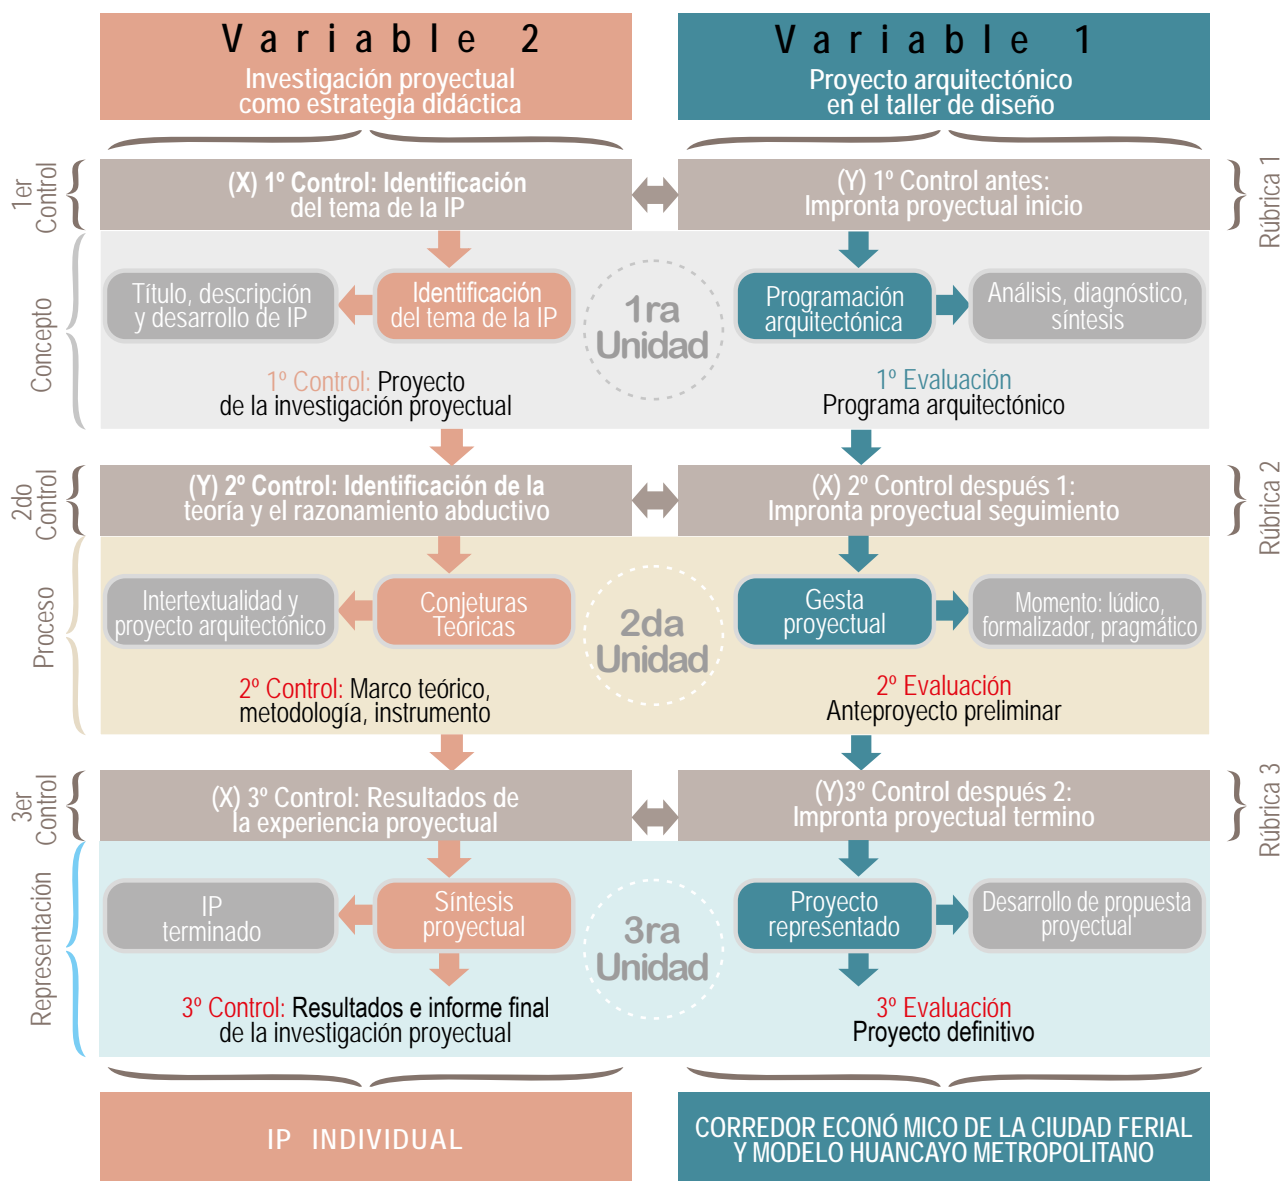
Variable 2
Investigación proyectual como estrategia didáctica

Variable 1
Proyecto arquitectónico en el taller de diseño

1er Control

(X) 1º Control: Identificación del tema de la IP

(Y) 1º Control antes: Impronta proyectual inicio

Rúbrica 1

Concepto

Título, descripción y desarrollo de IP

Identificación del tema de la IP

1ra Unidad

Programación arquitectónica

Análisis, diagnóstico, síntesis

1º Control: Proyecto de la investigación proyectual

1º Evaluación
Programa arquitectónico

2do Control

(Y) 2º Control: Identificación de la teoría y el razonamiento abductivo

(X) 2º Control después 1: Impronta proyectual seguimiento

Rúbrica 2

Proceso

Intertextualidad y proyecto arquitectónico

Conjeturas Teóricas

2da Unidad

Gesta proyectual

Momento: lúdico, formalizador, pragmático

2º Control: Marco teórico, metodología, instrumento

2º Evaluación
Anteproyecto preliminar

3er Control

(X) 3º Control: Resultados de la experiencia proyectual

(Y)3º Control después 2: Impronta proyectual termino

Rúbrica 3

Representación

IP terminado

Síntesis proyectual

3ra Unidad

Proyecto representado

Desarrollo de propuesta proyectual

3º Control: Resultados e informe final de la investigación proyectual

3º Evaluación
Proyecto definitivo

IP INDIVIDUAL

CORREDOR ECONÓ MICO DE LA CIUDAD FERIAL Y MODELO HUANCAYO METROPOLITANO